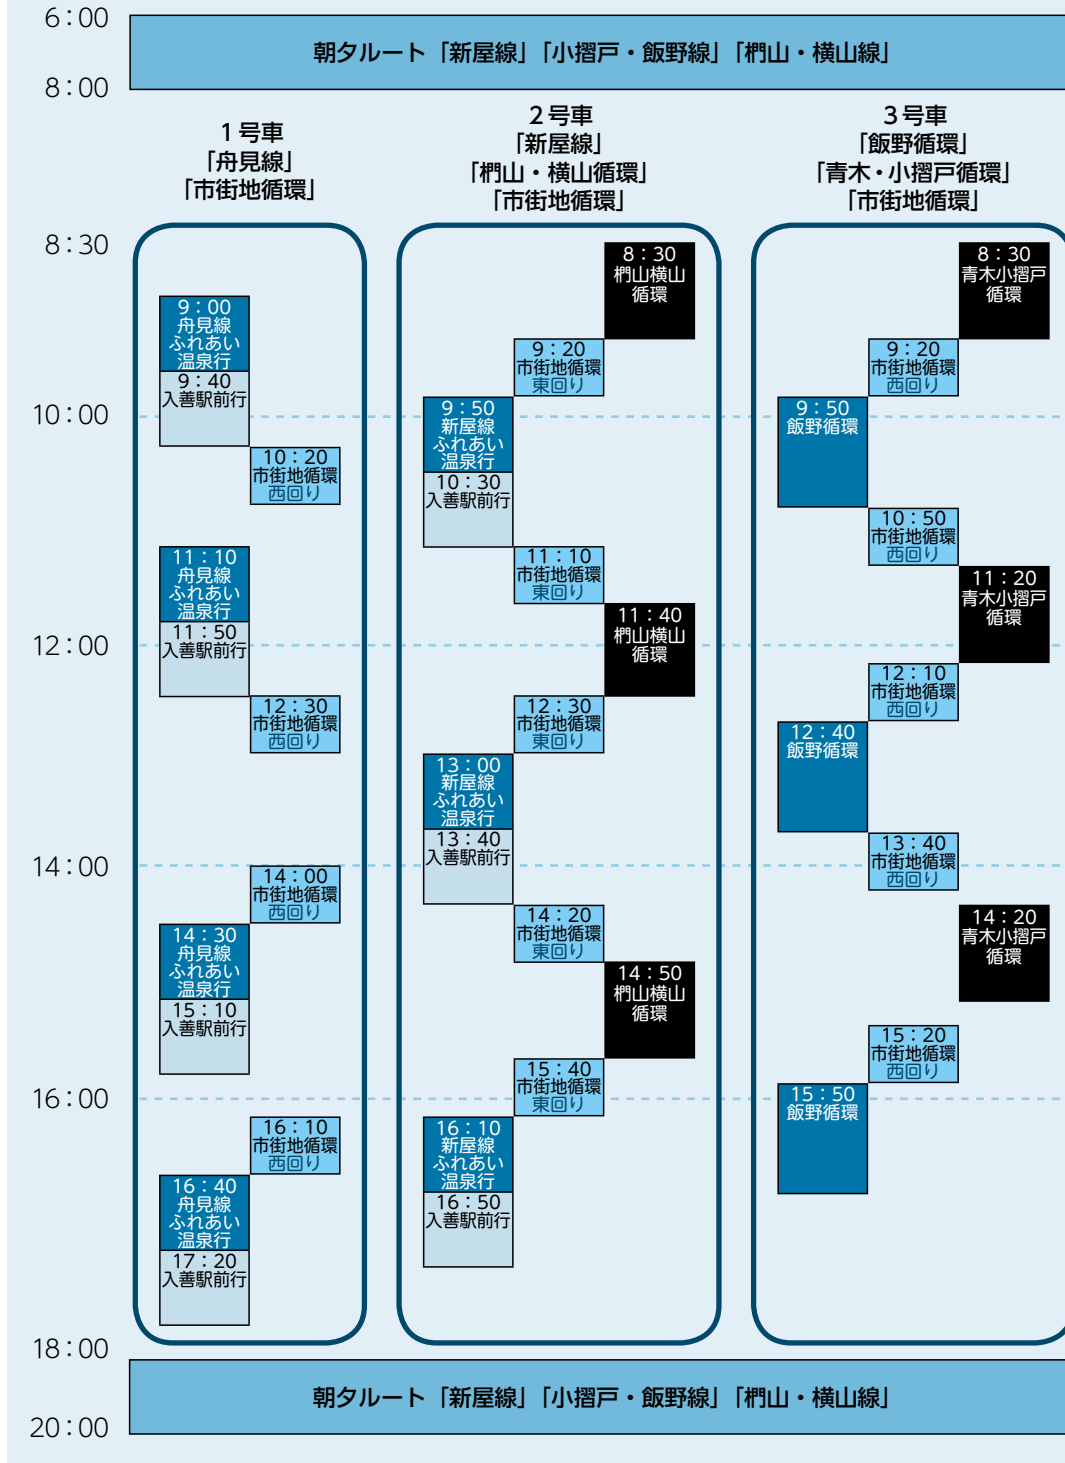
6：00
朝夕ルート「新屋線」「小摺戸・飯野線」「椚山・横山線」
8：00

1号車
「舟見線」
「市街地循環」

2号車
「新屋線」
「椚山・横山循環」
「市街地循環」

3号車
「飯野循環」
「青木・小摺戸循環」
「市街地循環」

8：30
10：00
12：00
14：00
16：00
18：00

9：00
舟見線
ふれあい
温泉行
9：40
入善駅前行

10：20
市街地循環
西回り

11：10
舟見線
ふれあい
温泉行
11：50
入善駅前行

12：30
市街地循環
西回り

14：00
市街地循環
西回り

14：30
舟見線
ふれあい
温泉行
15：10
入善駅前行

16：10
市街地循環
西回り

16：40
舟見線
ふれあい
温泉行
17：20
入善駅前行

8：30
椚山横山
循環

9：20
市街地循環
東回り

9：50
新屋線
ふれあい
温泉行
10：30
入善駅前行

11：10
市街地循環
東回り

11：40
椚山横山
循環

12：30
市街地循環
東回り

13：00
新屋線
ふれあい
温泉行
13：40
入善駅前行

14：20
市街地循環
東回り

14：50
椚山横山
循環

15：40
市街地循環
東回り

16：10
新屋線
ふれあい
温泉行
16：50
入善駅前行

8：30
青木小摺戸
循環

9：20
市街地循環
西回り

9：50
飯野循環

10：50
市街地循環
西回り

11：20
青木小摺戸
循環

12：10
市街地循環
西回り

12：40
飯野循環

13：40
市街地循環
西回り

14：20
青木小摺戸
循環

15：20
市街地循環
西回り

15：50
飯野循環

朝夕ルート「新屋線」「小摺戸・飯野線」「椚山・横山線」
20：00